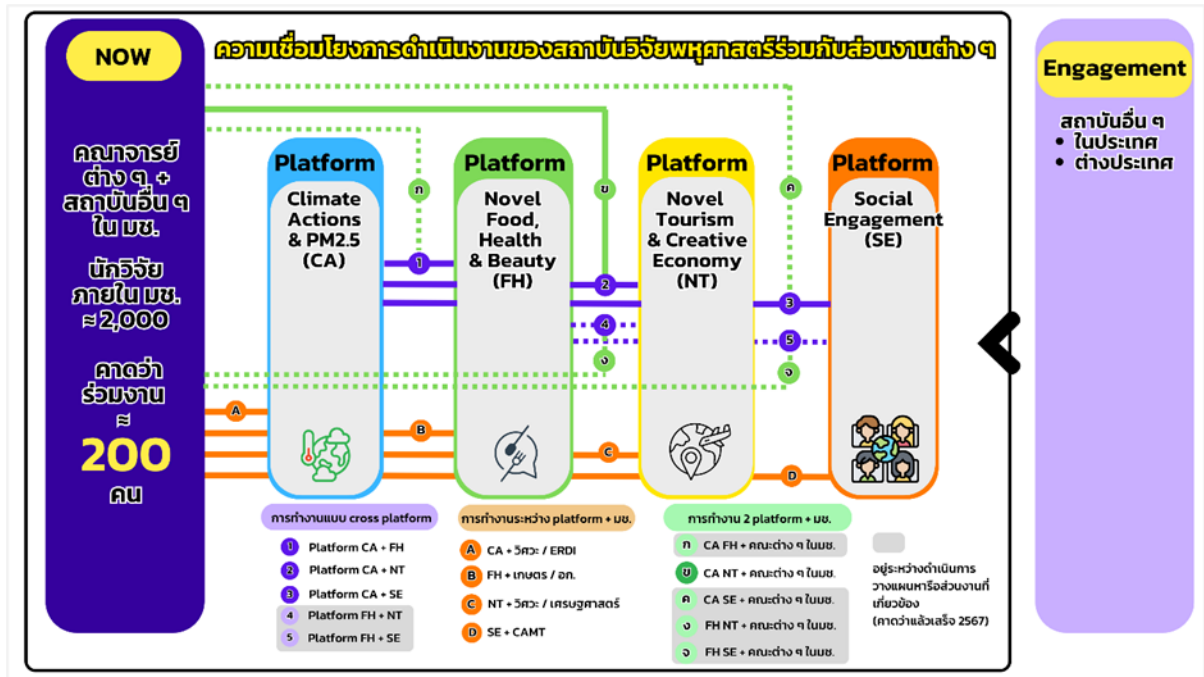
NOW

ความเชื่อมโยงการดำเนินงานของสถาบันวิจัยพหุศาสตร์ร่วมกับส่วนงานต่าง ๆ

คณาจารย์ต่าง ๆ + สถาบันอื่น ๆ ใน มช.

นักวิจัยภายใน มช. ≈ 2,000

คาดว่าร่วมงาน ≈ 200 คน

Platform
Climate Actions & PM2.5 (CA)

Platform
Novel Food, Health & Beauty (FH)

Platform
Novel Tourism & Creative Economy (NT)

Platform
Social Engagement (SE)

ก ข ค
1 2 3 4 5
ง จ
A B C D

Engagement

สถาบันอื่น ๆ
• ในประเทศ
• ต่างประเทศ

การทำงานแบบ cross platform
1 Platform CA + FH
2 Platform CA + NT
3 Platform CA + SE
4 Platform FH + NT
5 Platform FH + SE

การทำงานระหว่าง platform + มช.
A CA + วิศวะ / ERDI
B FH + เกษตร / อก.
C NT + วิศวะ / เศรษฐศาสตร์
D SE + CAMT

การทำงาน 2 platform + มช.
ก CA FH + คณะต่าง ๆ ในมช.
ข CA NT + คณะต่าง ๆ ในมช.
ค CA SE + คณะต่าง ๆ ในมช.
ง FH NT + คณะต่าง ๆ ในมช.
จ FH SE + คณะต่าง ๆ ในมช.

อยู่ระหว่างดำเนินการวางแผนหาร่วมส่วนงานที่เกี่ยวข้อง (คาดว่าแล้วเสร็จ 2567)